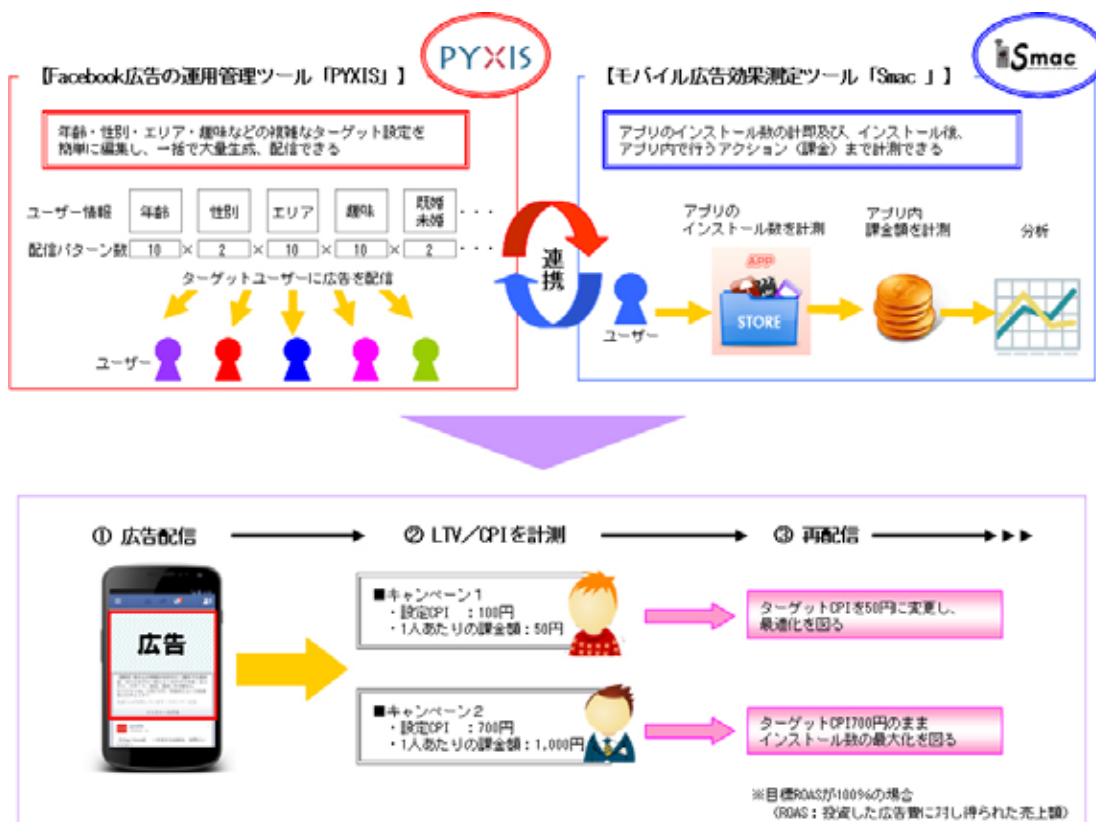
PYXIS

【Facebook広告の運用管理ツール「PYXIS」】

年齢・性別・エリア・趣味などの複雑なターゲット設定を簡単に編集し、一括で大量生成、配信できる

ユーザー情報 年齢 性別 エリア 趣味 既婚未婚 ・・・

配信パターン数 10 × 2 × 10 × 10 × 2 ・・・

ターゲットユーザーに広告を配信

ユーザー

連携

Smac

【モバイル広告効果測定ツール「Smac 」】

アプリのインストール数の計測及び、インストール後、アプリ内で行うアクション（課金）まで計測できる

アプリのインストール数を計測

アプリ内課金額を計測

分析

ユーザー

APP

STORE

① 広告配信

② LTV／CPIを計測

③ 再配信

広告

■キャンペーン１
・設定CPI ：100円
・1人あたりの課金額：50円

ターゲットCPIを50円に変更し、最適化を図る

■キャンペーン２
・設定CPI ：700円
・1人あたりの課金額：1,000円

ターゲットCPI700円のままインストール数の最大化を図る

※目標ROASが100%の場合
（ROAS：投資した広告費に対し得られた売上額）